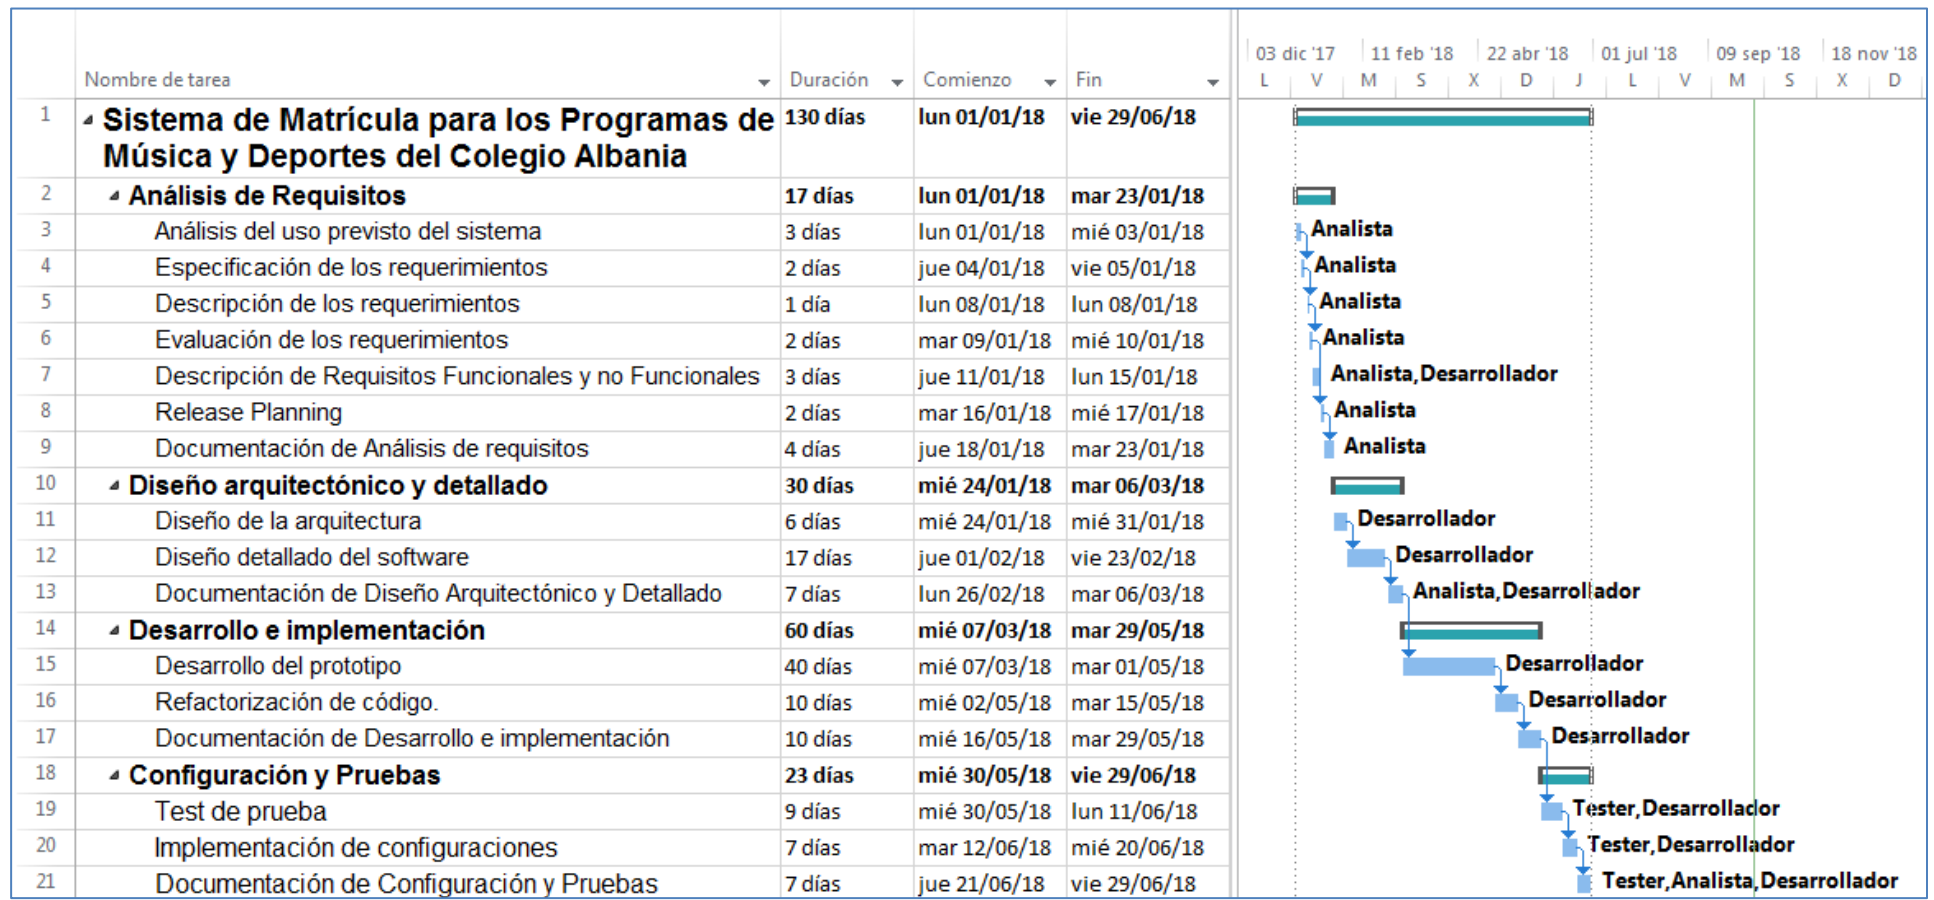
| | Nombre de tarea | Duración | Comienzo | Fin |
|---|---|---|---|---|
| 1 | Sistema de Matrícula para los Programas de Música y Deportes del Colegio Albania | 130 días | lun 01/01/18 | vie 29/06/18 |
| 2 | Análisis de Requisitos | 17 días | lun 01/01/18 | mar 23/01/18 |
| 3 | Análisis del uso previsto del sistema | 3 días | lun 01/01/18 | mié 03/01/18 |
| 4 | Especificación de los requerimientos | 2 días | jue 04/01/18 | vie 05/01/18 |
| 5 | Descripción de los requerimientos | 1 día | lun 08/01/18 | lun 08/01/18 |
| 6 | Evaluación de los requerimientos | 2 días | mar 09/01/18 | mié 10/01/18 |
| 7 | Descripción de Requisitos Funcionales y no Funcionales | 3 días | jue 11/01/18 | lun 15/01/18 |
| 8 | Release Planning | 2 días | mar 16/01/18 | mié 17/01/18 |
| 9 | Documentación de Análisis de requisitos | 4 días | jue 18/01/18 | mar 23/01/18 |
| 10 | Diseño arquitectónico y detallado | 30 días | mié 24/01/18 | mar 06/03/18 |
| 11 | Diseño de la arquitectura | 6 días | mié 24/01/18 | mié 31/01/18 |
| 12 | Diseño detallado del software | 17 días | jue 01/02/18 | vie 23/02/18 |
| 13 | Documentación de Diseño Arquitectónico y Detallado | 7 días | lun 26/02/18 | mar 06/03/18 |
| 14 | Desarrollo e implementación | 60 días | mié 07/03/18 | mar 29/05/18 |
| 15 | Desarrollo del prototipo | 40 días | mié 07/03/18 | mar 01/05/18 |
| 16 | Refactorización de código. | 10 días | mié 02/05/18 | mar 15/05/18 |
| 17 | Documentación de Desarrollo e implementación | 10 días | mié 16/05/18 | mar 29/05/18 |
| 18 | Configuración y Pruebas | 23 días | mié 30/05/18 | vie 29/06/18 |
| 19 | Test de prueba | 9 días | mié 30/05/18 | lun 11/06/18 |
| 20 | Implementación de configuraciones | 7 días | mar 12/06/18 | mié 20/06/18 |
| 21 | Documentación de Configuración y Pruebas | 7 días | jue 21/06/18 | vie 29/06/18 |

03 dic '17 | 11 feb '18 | 22 abr '18 | 01 jul '18 | 09 sep '18 | 18 nov '18
L V M S X D J L V M S X D

Analista
Analista
Analista
Analista
Analista,Desarrollador
Analista
Analista
Desarrollador
Desarrollador
Analista,Desarrollador
Desarrollador
Desarrollador
Desarrollador
Tester,Desarrollador
Tester,Desarrollador
Tester,Analista,Desarrollador